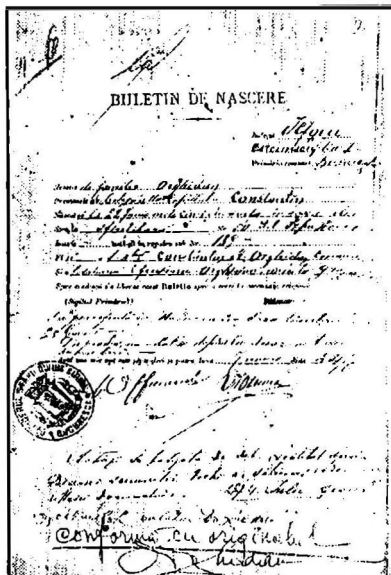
BULETIN DE NASCERE

Județul Ilfov
Circumscripția I
Primăria comunei București

Numele de familie Orghidan
Prenumele Gheorghe Constantin
Născut la 21 Ianuarie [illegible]
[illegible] Ofiţerului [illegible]
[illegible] 1897
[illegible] Orghidan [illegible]
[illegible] Orghidan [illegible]

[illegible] Buletin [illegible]

(Sigiliul Primăriei)

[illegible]

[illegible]

Ofițerul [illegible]

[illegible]

conform cu originalul